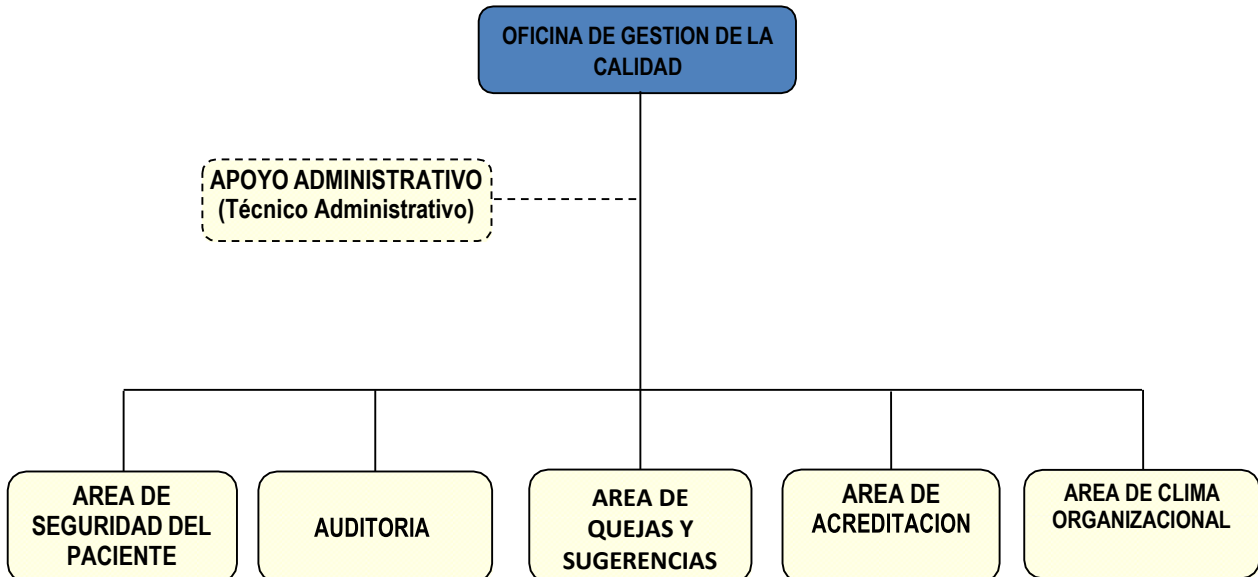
OFICINA DE GESTION DE LA CALIDAD

APOYO ADMINISTRATIVO
(Técnico Administrativo)

AREA DE SEGURIDAD DEL PACIENTE

AUDITORIA

AREA DE QUEJAS Y SUGERENCIAS

AREA DE ACREDITACION

AREA DE CLIMA ORGANIZACIONAL